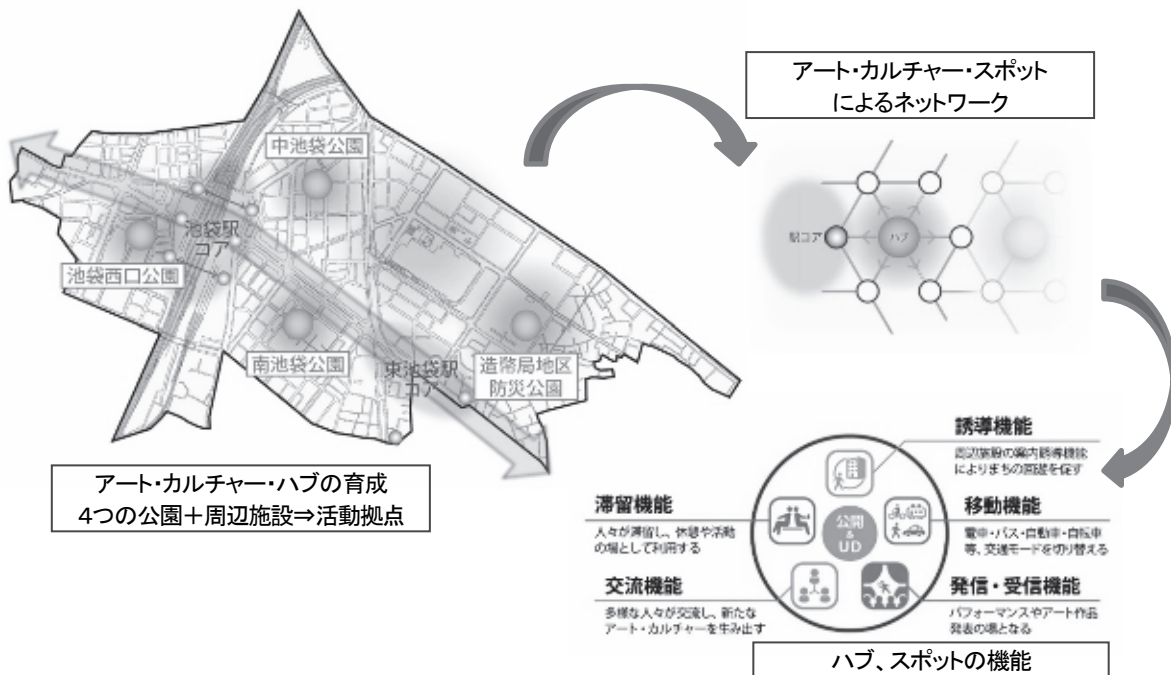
中池袋公園

池袋駅コア

池袋西口公園

南池袋公園

東池袋駅コア

造幣局地区防災公園

アート・カルチャー・ハブの育成
4つの公園＋周辺施設⇒活動拠点

アート・カルチャー・スポット
によるネットワーク

駅コア

ハブ

誘導機能
周辺施設の案内誘導機能によりまちの回遊を促す

滞留機能
人々が滞留し、休憩や活動の場として利用する

公園 & UD

移動機能
電車・バス・自動車・自転車等、交通モードを切り替える

交流機能
多様な人々が交流し、新たなアート・カルチャーを生み出す

発信・受信機能
パフォーマンスやアート作品発表の場となる

ハブ、スポットの機能